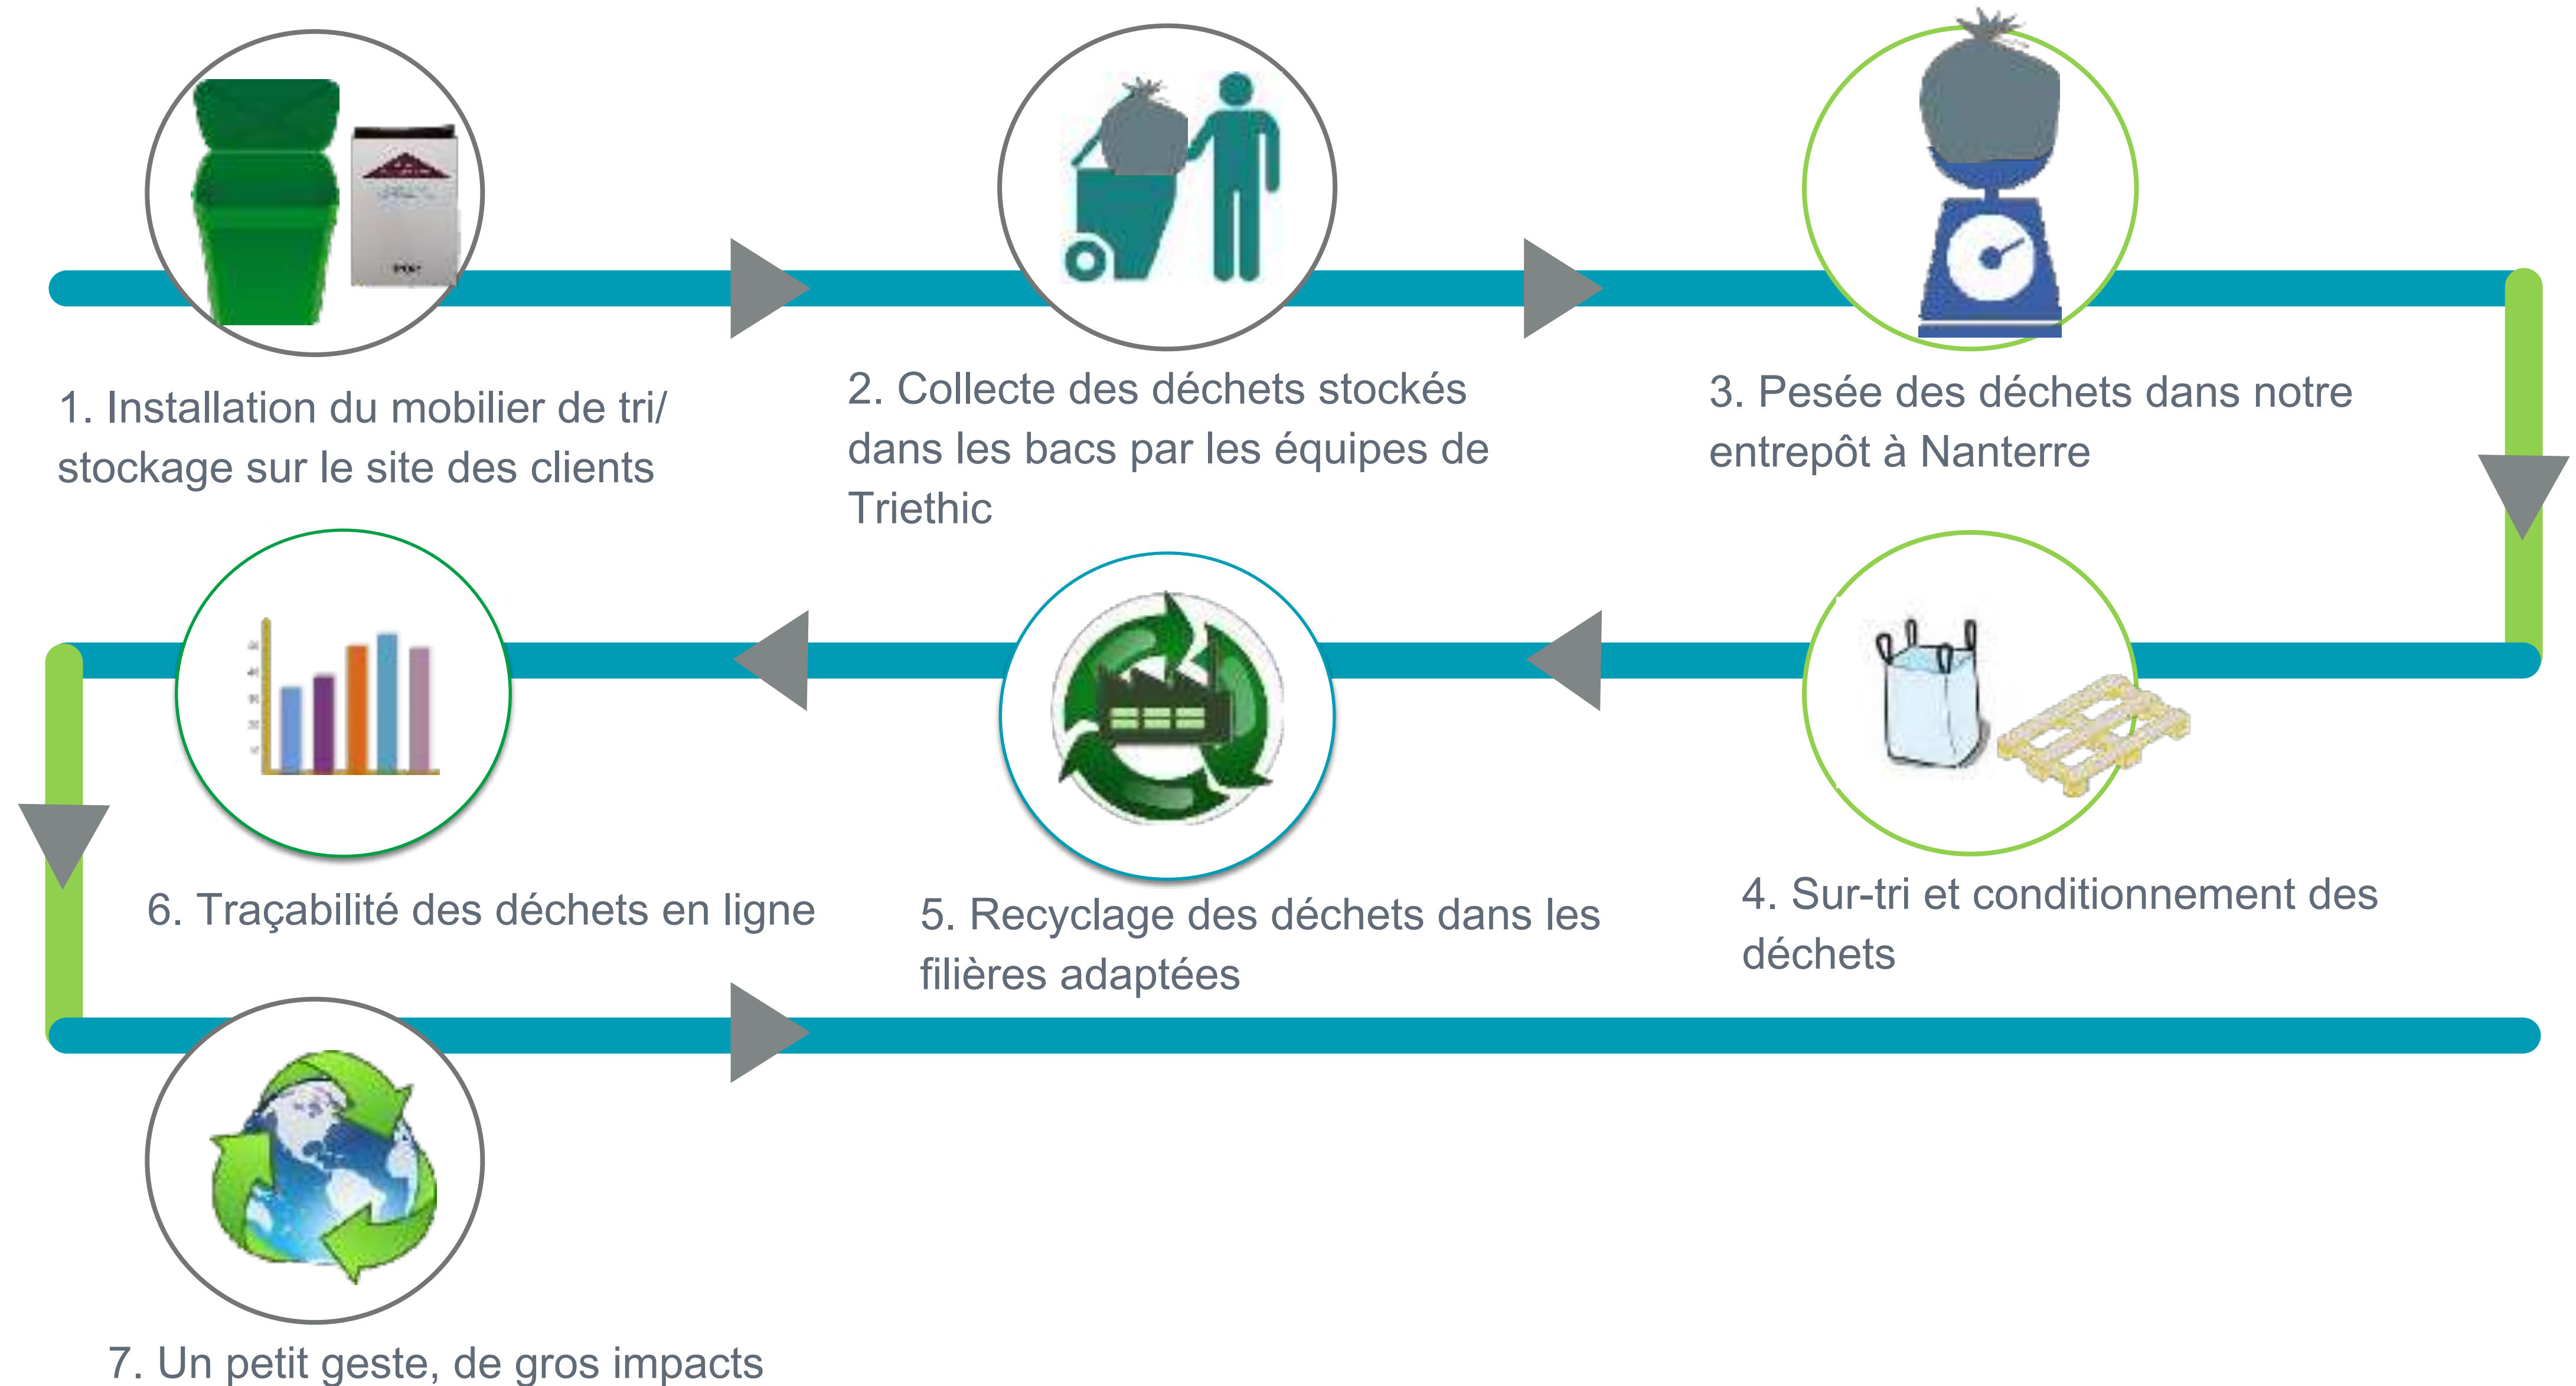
1. Installation du mobilier de tri/ stockage sur le site des clients

2. Collecte des déchets stockés dans les bacs par les équipes de Triethic

3. Pesée des déchets dans notre entrepôt à Nanterre

6. Traçabilité des déchets en ligne

5. Recyclage des déchets dans les filières adaptées

4. Sur-tri et conditionnement des déchets

7. Un petit geste, de gros impacts